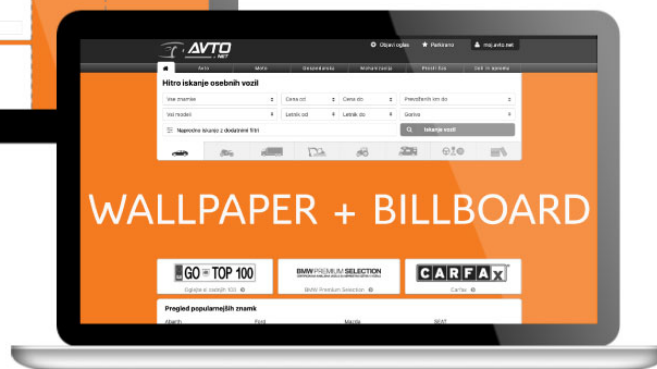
AVTO .NET

Objavi oglas

Parkirano

moj.avto.net

Avto

Moto

Gospodarska

Nomurzacija

Prosti čas

Deli in oprema

Hitro iskanje osebnih vozil

Vse znamke

Cena od

Cena do

Prevoženih km do

Vsi modeli

Letnik od

Letnik do

Gorivo

Napredno iskanje z dodatnimi filtri

Iskanje vozil

WALLPAPER + BILLBOARD

GO TOP 100

BMW PREMIUM SELECTION

CARFAX

Ogrejte si stedljiv 100

BMW Premium Selection

Carfax

Pregled popularnejših znamk

Abarth

Ford

Mazda

SEAT